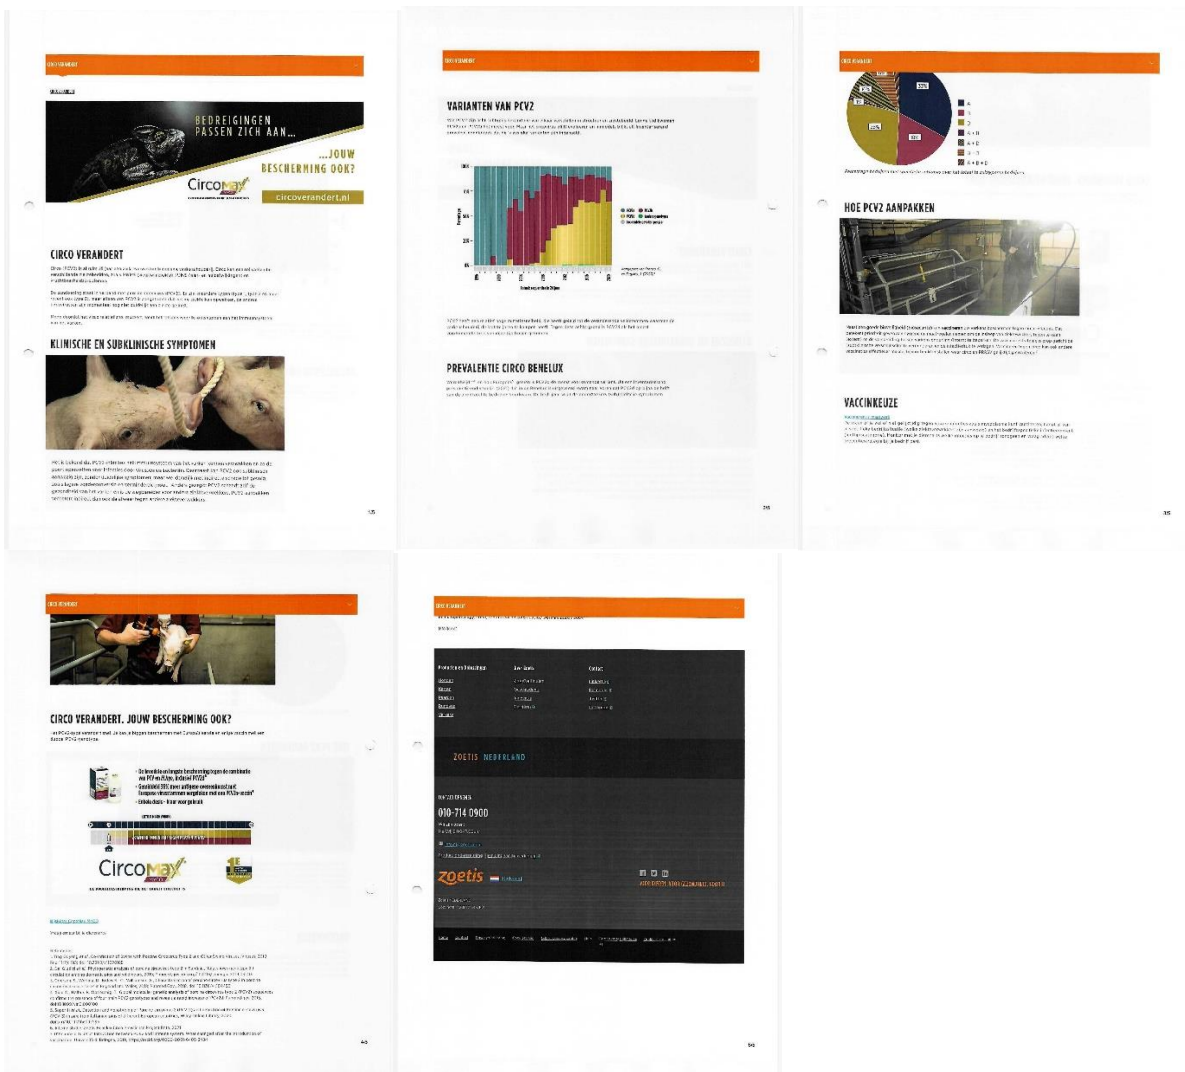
CIRCO VERANDERT

BEDREIGINGEN PASSEN ZICH AAN...

...JOUW BESCHERMING OOK?

CircoMax

circoverandert.nl

CIRCO VERANDERT

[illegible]

KLINISCHE EN SUBKLINISCHE SYMPTOMEN

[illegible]

1/5

CIRCO VERANDERT

VARIANTEN VAN PCV2

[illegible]

100%
75%
50%
25%
0%

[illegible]

PREVALENTIE CIRCO BENELUX

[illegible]

2/5

CIRCO VERANDERT

33%
20%
A
B
D
A + D
A + B
B + D
A + B + D

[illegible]

HOE PCV2 AANPAKKEN

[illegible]

VACCINKEUZE

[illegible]

3/5

CIRCO VERANDERT

CIRCO VERANDERT. JOUW BESCHERMING OOK?

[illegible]

CircoMax

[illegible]

4/5

CIRCO VERANDERT

Producten & Diensten

Over Zoetis

Contact

ZOETIS NEDERLAND

010-714 0900

zoetis

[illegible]

5/5